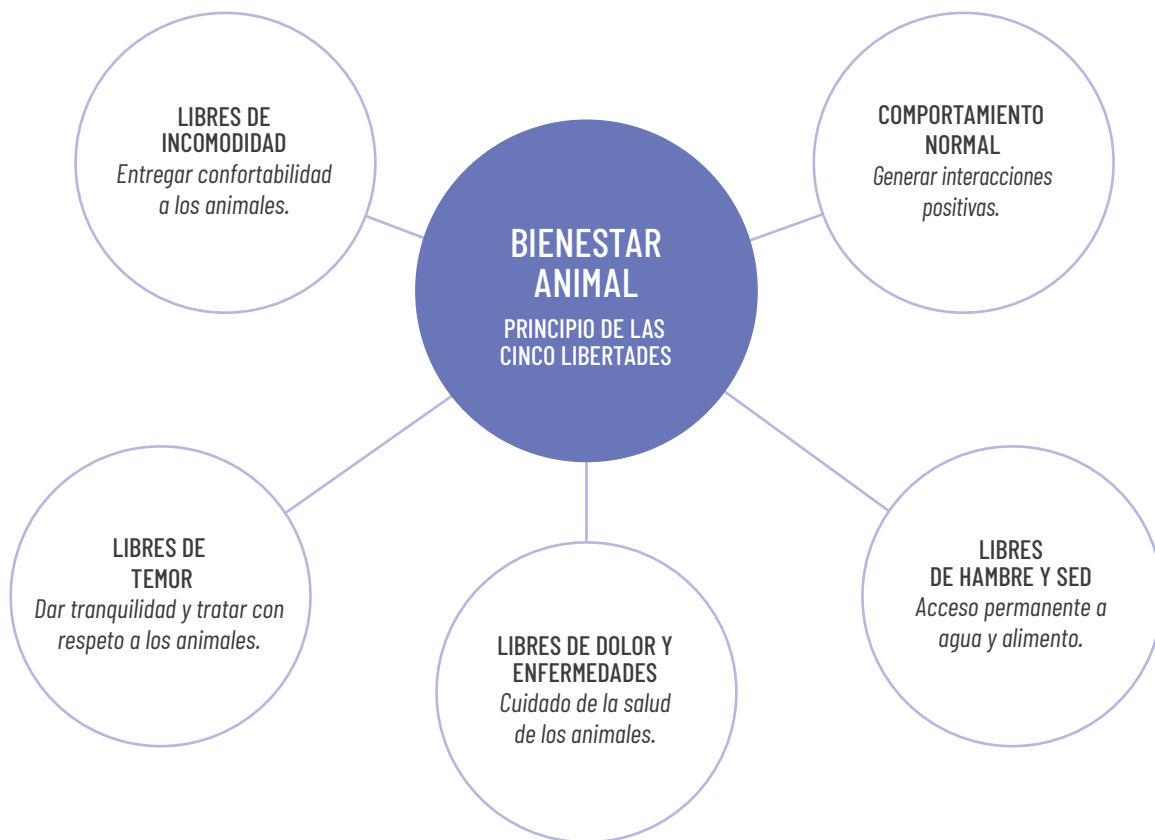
BIENESTAR ANIMAL
PRINCIPIO DE LAS CINCO LIBERTADES

LIBRES DE INCOMODIDAD
Entregar confortabilidad a los animales.

COMPORTAMIENTO NORMAL
Generar interacciones positivas.

LIBRES DE TEMOR
Dar tranquilidad y tratar con respeto a los animales.

LIBRES DE DOLOR Y ENFERMEDADES
Cuidado de la salud de los animales.

LIBRES DE HAMBRE Y SED
Acceso permanente a agua y alimento.